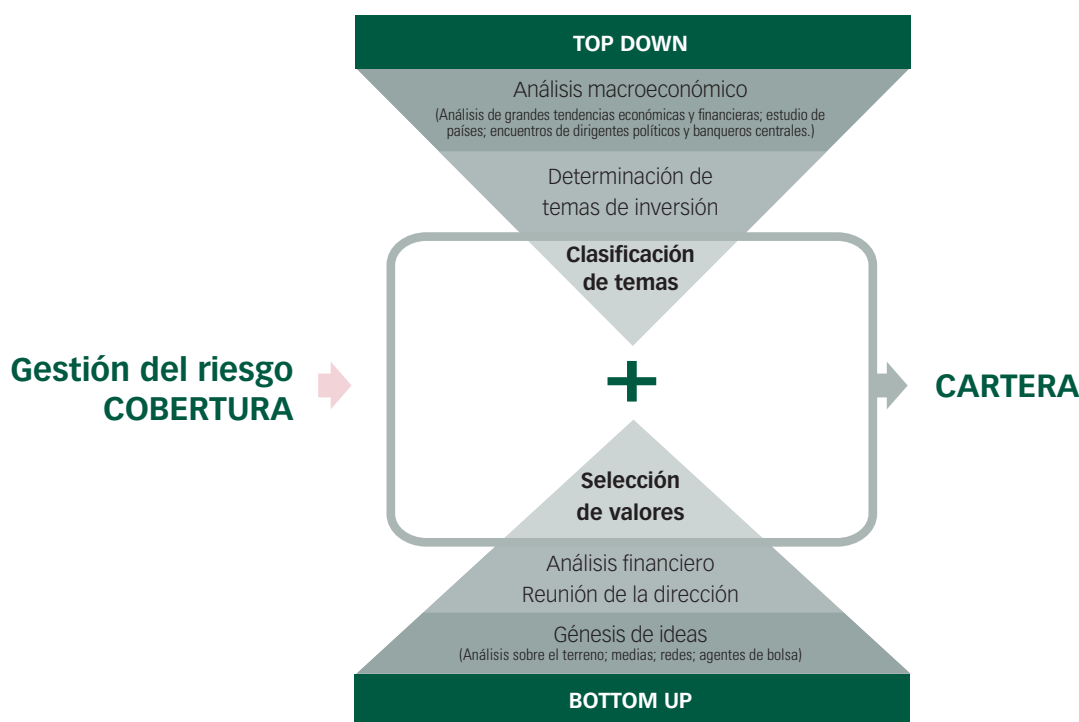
TOP DOWN

Análisis macroeconómico
(Análisis de grandes tendencias económicas y financieras; estudio de países; encuentros de dirigentes políticos y banqueros centrales.)

Determinación de temas de inversión

Clasificación de temas

Gestión del riesgo
COBERTURA

+

CARTERA

Selección de valores

Análisis financiero
Reunión de la dirección

Génesis de ideas
(Análisis sobre el terreno; medias; redes; agentes de bolsa)

BOTTOM UP